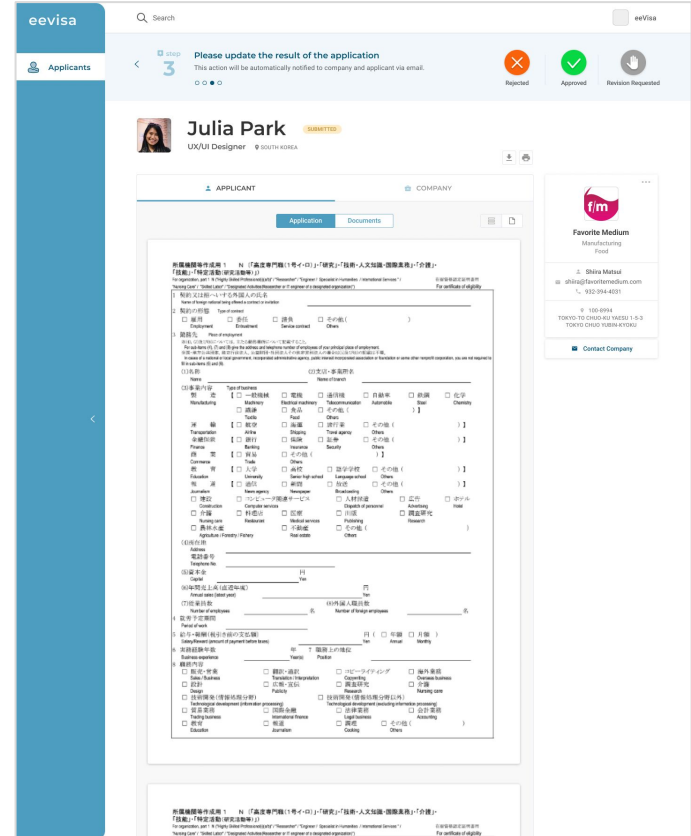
eevisa

Applicants

Search

eeVisa

step 3

Please update the result of the application

This action will be automatically notified to company and applicant via email.

Rejected

Approved

Revision Requested

Julia Park

SUBMITTED

UX/UI Designer

SOUTH KOREA

APPLICANT

COMPANY

Application

Documents

所属機関等作成用 1 N（「高度専門職（1号イ・ロ）」・「研究」・「技術・人文知識・国際業務」・「介護」・「技能」・「特定活動（研究活動等）」）

For organization, part 1 N ("Highly Skilled Professional(i)(a)/(b)" / "Researcher" / "Engineer / Specialist in Humanities / International Services" / "Nursing Care" / "Skilled Labor" / "Designated Activities(Researcher or IT engineer of a designated organization)")

在留資格認定証明書用

For certificate of eligibility

1 契約又は招へいする外国人の氏名

Name of foreign national being offered a contract or invitation

2 契約の形態 Type of contract

□ 雇用 Employment □ 委任 Entrustment □ 請負 Service contract □ その他（ ） Others

3 勤務先 Place of employment

(1)名称 Name

(2)支店・事業所名 Name of branch

(3)事業内容 Type of business

製造 Manufacturing 【□ 一般機械 Machinery □ 電機 Electrical machinery □ 通信機 Telecommunication □ 自動車 Automobile □ 鉄鋼 Steel □ 化学 Chemistry

□ 繊維 Textile □ 食品 Food □ その他（ ）】 Others

運輸 Transportation 【□ 航空 Airline □ 海運 Shipping □ 旅行業 Travel agency □ その他（ ）】 Others

金融保険 Finance 【□ 銀行 Banking □ 保険 Insurance □ 証券 Security □ その他（ ）】 Others

商業 Commerce 【□ 貿易 Trade □ その他（ ）】 Others

教育 Education 【□ 大学 University □ 高校 Senior high school □ 語学学校 Language school □ その他（ ）】 Others

報道 Journalism 【□ 通信 News agency □ 新聞 Newspaper □ 放送 Broadcasting □ その他（ ）】 Others

□ 建設 Construction □ コンピュータ関連サービス Computer services □ 人材派遣 Dispatch of personnel □ 広告 Advertising □ ホテル Hotel

□ 介護 Nursing care □ 料理店 Restaurant □ 医療 Medical services □ 出版 Publishing □ 調査研究 Research

□ 農林水産 Agriculture / Forestry / Fishery □ 不動産 Real estate □ その他 Others

(4)所在地 Address

電話番号 Telephone No.

(5)資本金 Capital 円 Yen

(6)年間売上高（直近年度） Annual sales (latest year) 円 Yen

(7)従業員数 Number of employees 名

(8)外国人職員数 Number of foreign employees 名

4 就労予定期間 Period of work

5 給与・報酬（税引き前の支払額） Salary/Reward (amount of payment before taxes) 円（□ 年額 Annual □ 月額 Monthly） Yen

6 実務経験年数 Business experience 年 Year(s)

7 職務上の地位 Position

8 職務内容

□ 販売・営業 Sales / Business □ 翻訳・通訳 Translation / Interpretation □ コピーライティング Copywriting □ 海外業務 Overseas business

□ 設計 Design □ 広報・宣伝 Publicity □ 調査研究 Research □ 介護 Nursing care

□ 技術開発（情報処理分野） Technological development (information processing) □ 技術開発（情報処理分野以外） Technological development (excluding information processing)

□ 貿易業務 Trading business □ 国際金融 International finance □ 法律業務 Legal business □ 会計業務 Accounting

□ 教育 Education □ 報道 Journalism □ 調理 Cooking □ その他（ ） Others

所属機関等作成用 1 N（「高度専門職（1号イ・ロ）」・「研究」・「技術・人文知識・国際業務」・「介護」・「技能」・「特定活動（研究活動等）」）

For organization, part 1 N ("Highly Skilled Professional(i)(a)/(b)" / "Researcher" / "Engineer / Specialist in Humanities / International Services" / "Nursing Care" / "Skilled Labor" / "Designated Activities(Researcher or IT engineer of a designated organization)")

For certificate of eligibility

f/m

Favorite Medium

Manufacturing

Food

Shiira Matsui

shiira@favoritemedium.com

932-994-4031

100-8994

TOKYO-TO CHUO-KU YAESU 1-5-3

TOKYO CHUO YUBIN-KYOKU

Contact Company